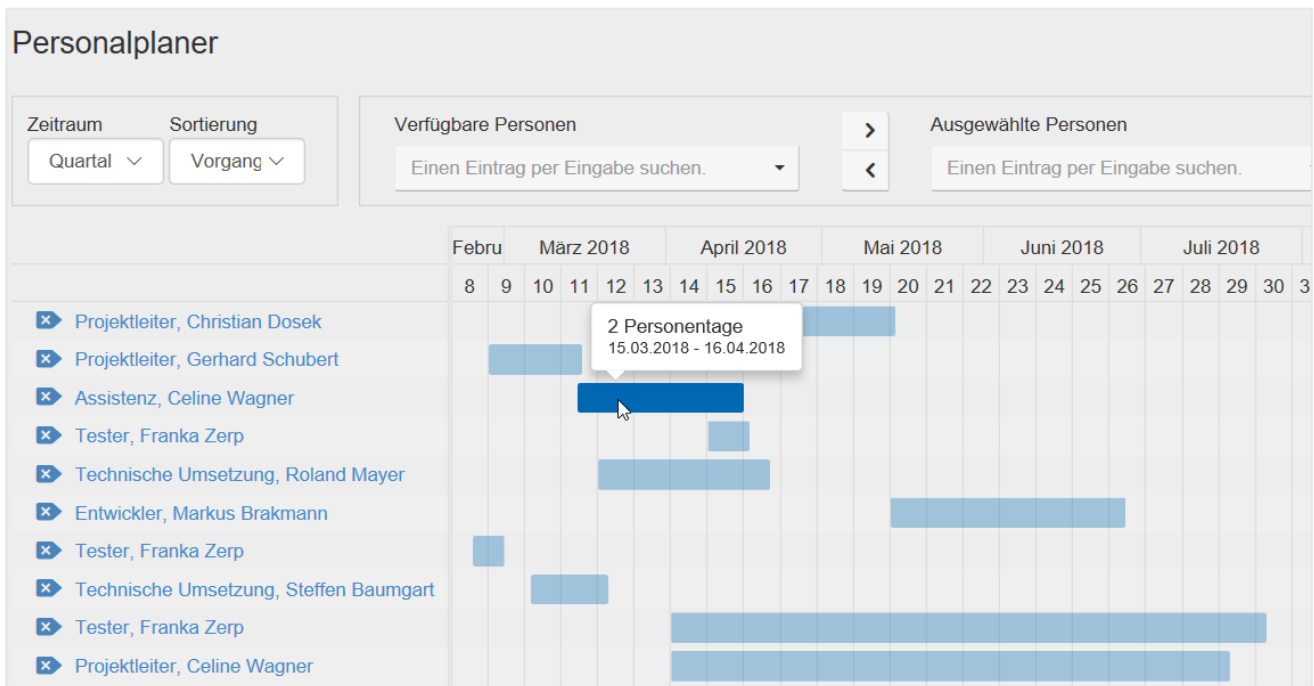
Personalplaner

Zeitraum
Quartal

Sortierung
Vorgang

Verfügbare Personen
Einen Eintrag per Eingabe suchen.

>
<

Ausgewählte Personen
Einen Eintrag per Eingabe suchen.

Febru | März 2018 | April 2018 | Mai 2018 | Juni 2018 | Juli 2018

8 9 10 11 12 13 14 15 16 17 18 19 20 21 22 23 24 25 26 27 28 29 30 3

2 Personentage
15.03.2018 - 16.04.2018

Projektleiter, Christian Dosek
Projektleiter, Gerhard Schubert
Assistenz, Celine Wagner
Tester, Franka Zerp
Technische Umsetzung, Roland Mayer
Entwickler, Markus Brakmann
Tester, Franka Zerp
Technische Umsetzung, Steffen Baumgart
Tester, Franka Zerp
Projektleiter, Celine Wagner